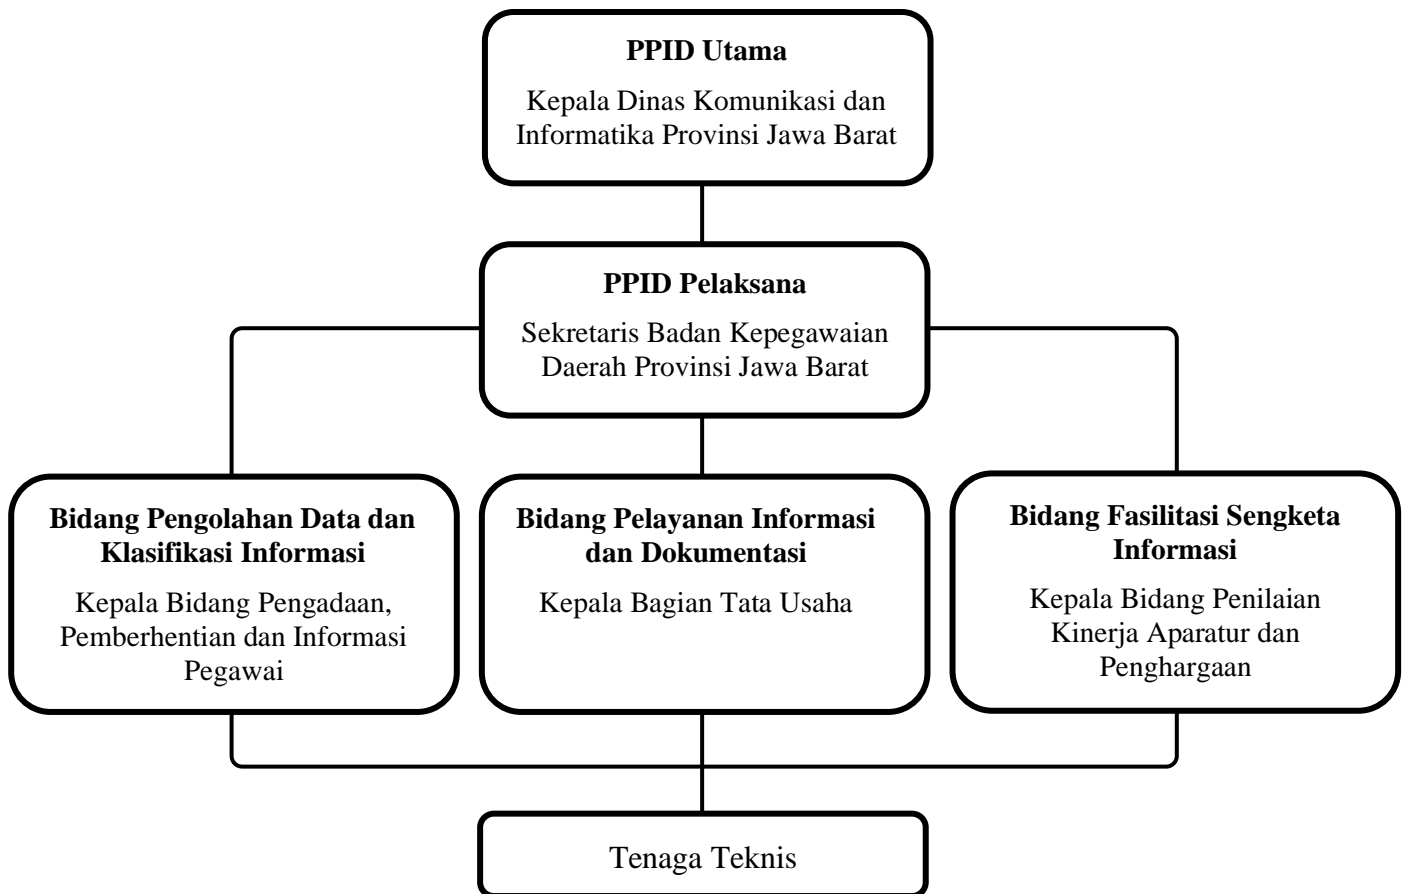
PPID Utama

Kepala Dinas Komunikasi dan Informatika Provinsi Jawa Barat

PPID Pelaksana

Sekretaris Badan Kepegawaian Daerah Provinsi Jawa Barat

Bidang Pengolahan Data dan Klasifikasi Informasi

Kepala Bidang Pengadaan, Pemberhentian dan Informasi Pegawai

Bidang Pelayanan Informasi dan Dokumentasi

Kepala Bagian Tata Usaha

Bidang Fasilitasi Sengketa Informasi

Kepala Bidang Penilaian Kinerja Aparatur dan Penghargaan

Tenaga Teknis